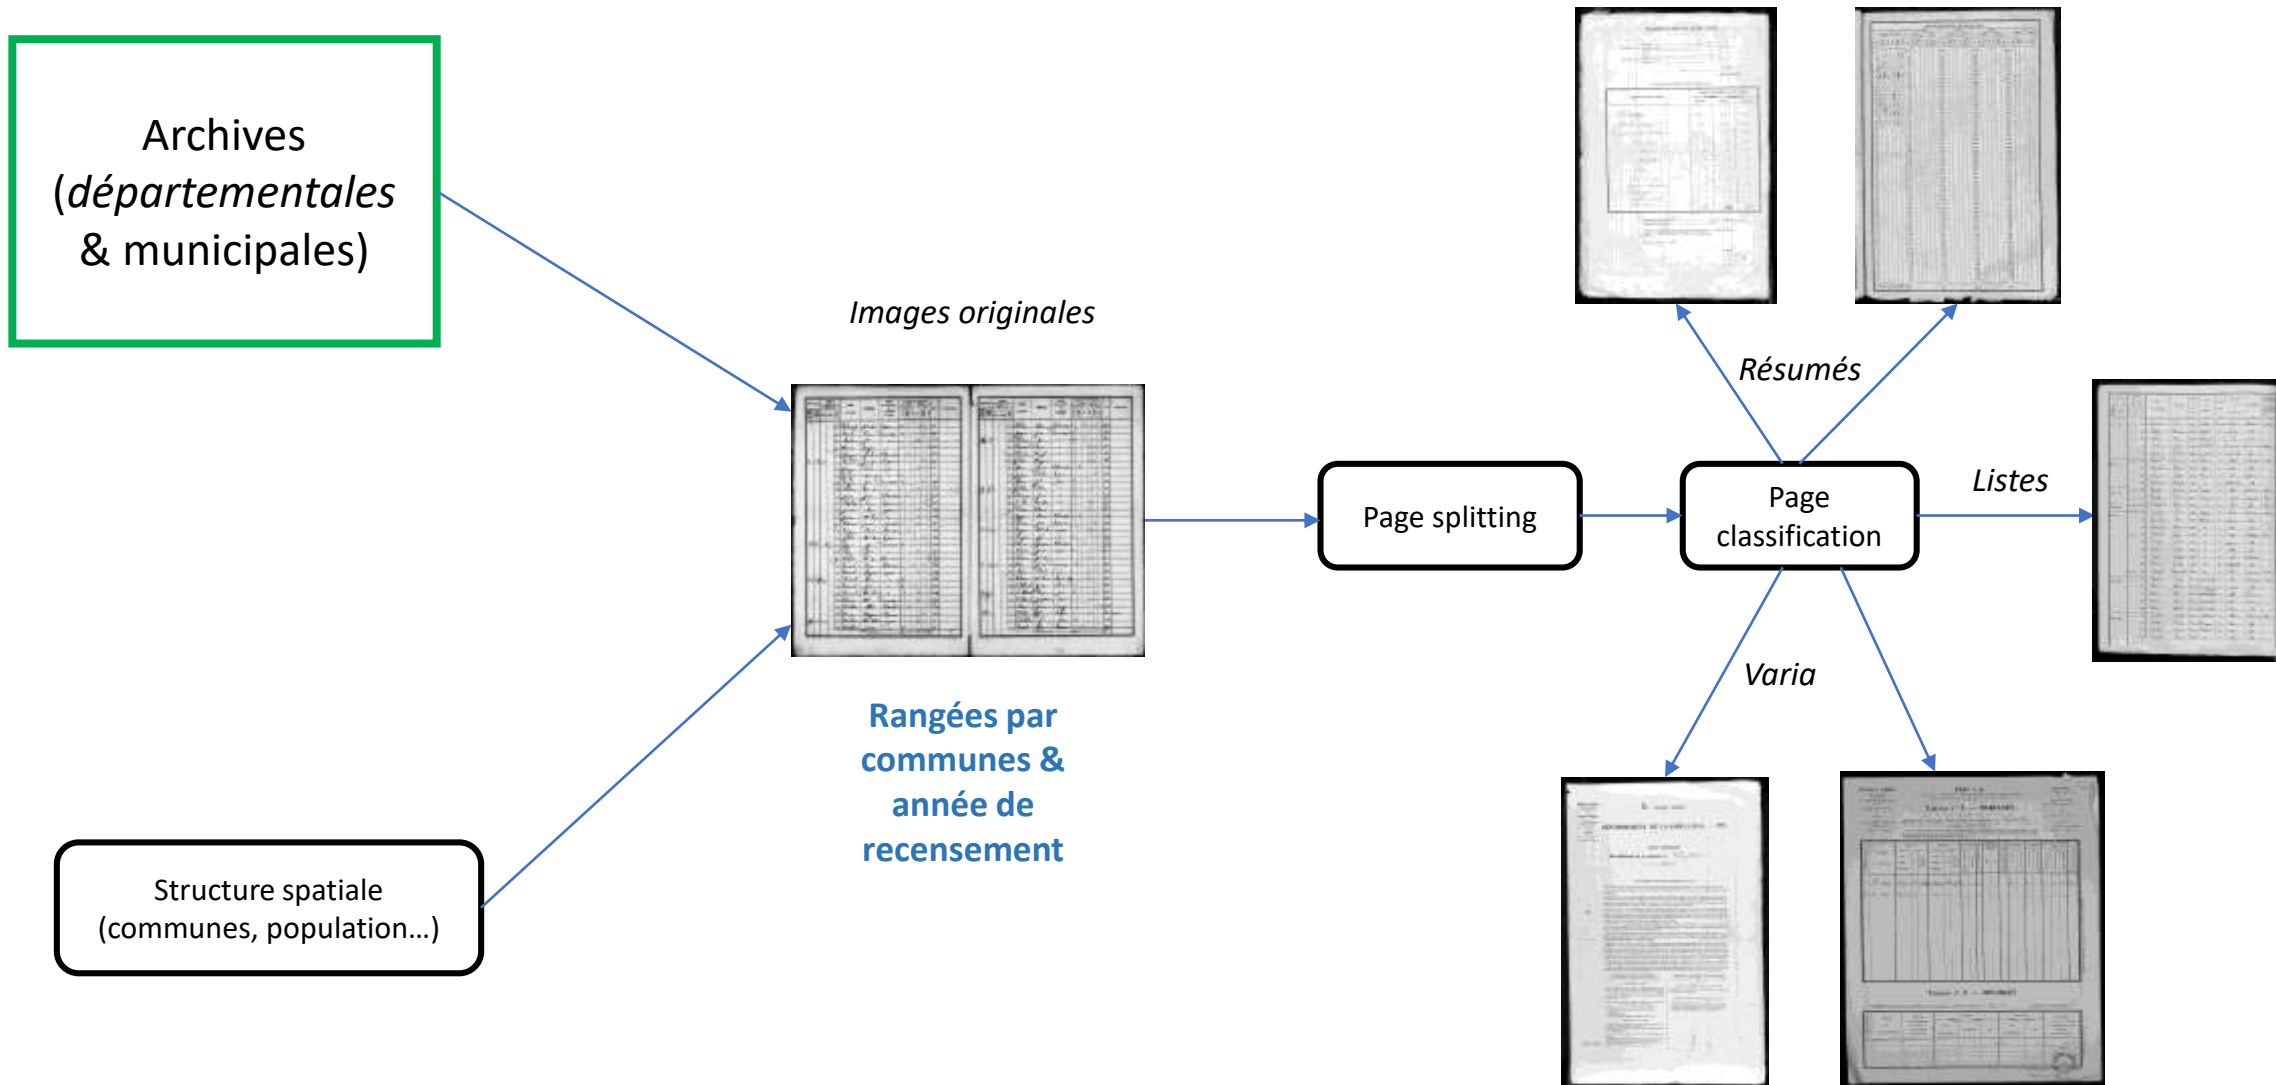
Archives (*départementales* & municipales)

Structure spatiale (communes, population…)

*Images originales*

Rangées par communes & année de recensement

Page splitting

Page classification

*Résumés*

*Listes*

*Varia*